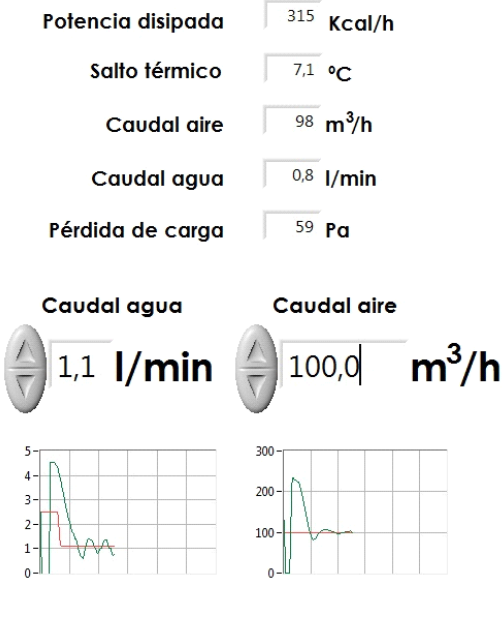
Potencia disipada 315 Kcal/h

Salto térmico 7,1 ºC

Caudal aire 98 $m^3/h$

Caudal agua 0,8 l/min

Pérdida de carga 59 Pa

Caudal agua

1,1 l/min

Caudal aire

100,0 $m^3/h$

5
4
3
2
1
0

300
200
100
0